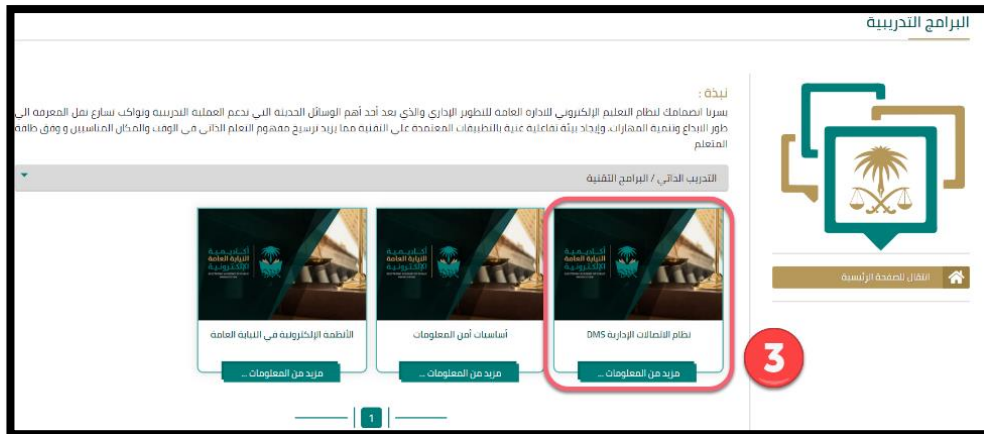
البرامج التدريبية

نبذة :
يسرنا انضمامك لنظام التعليم الإلكتروني للإدارة العامة للتطوير الإداري والذي يعد أحد أهم الوسائل الحديثة التي تدعم العملية التدريبية وتواكب تسارع نمو المعرفة التي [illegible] طور الإبداع وتنمية المهارات، وإيجاد بيئة تفاعلية غنية بالتطبيقات المعتمدة على التقنية مما يزيد ترسيخ مفهوم التعلم الذاتي في الوقت والمكان المناسبين و وفق طاقة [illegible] المتعلم

التدريب الذاتي / البرامج التقنية

أكاديمية النيابة العامة الإلكترونية
نظام الاتصالات الإدارية DMS
مزيد من المعلومات ..

أكاديمية النيابة العامة الإلكترونية
أساسيات أمن المعلومات
مزيد من المعلومات ..

أكاديمية النيابة العامة الإلكترونية
الأنظمة الإلكترونية في النيابة العامة
مزيد من المعلومات ..

1

3

الانتقال للصفحة الرئيسية